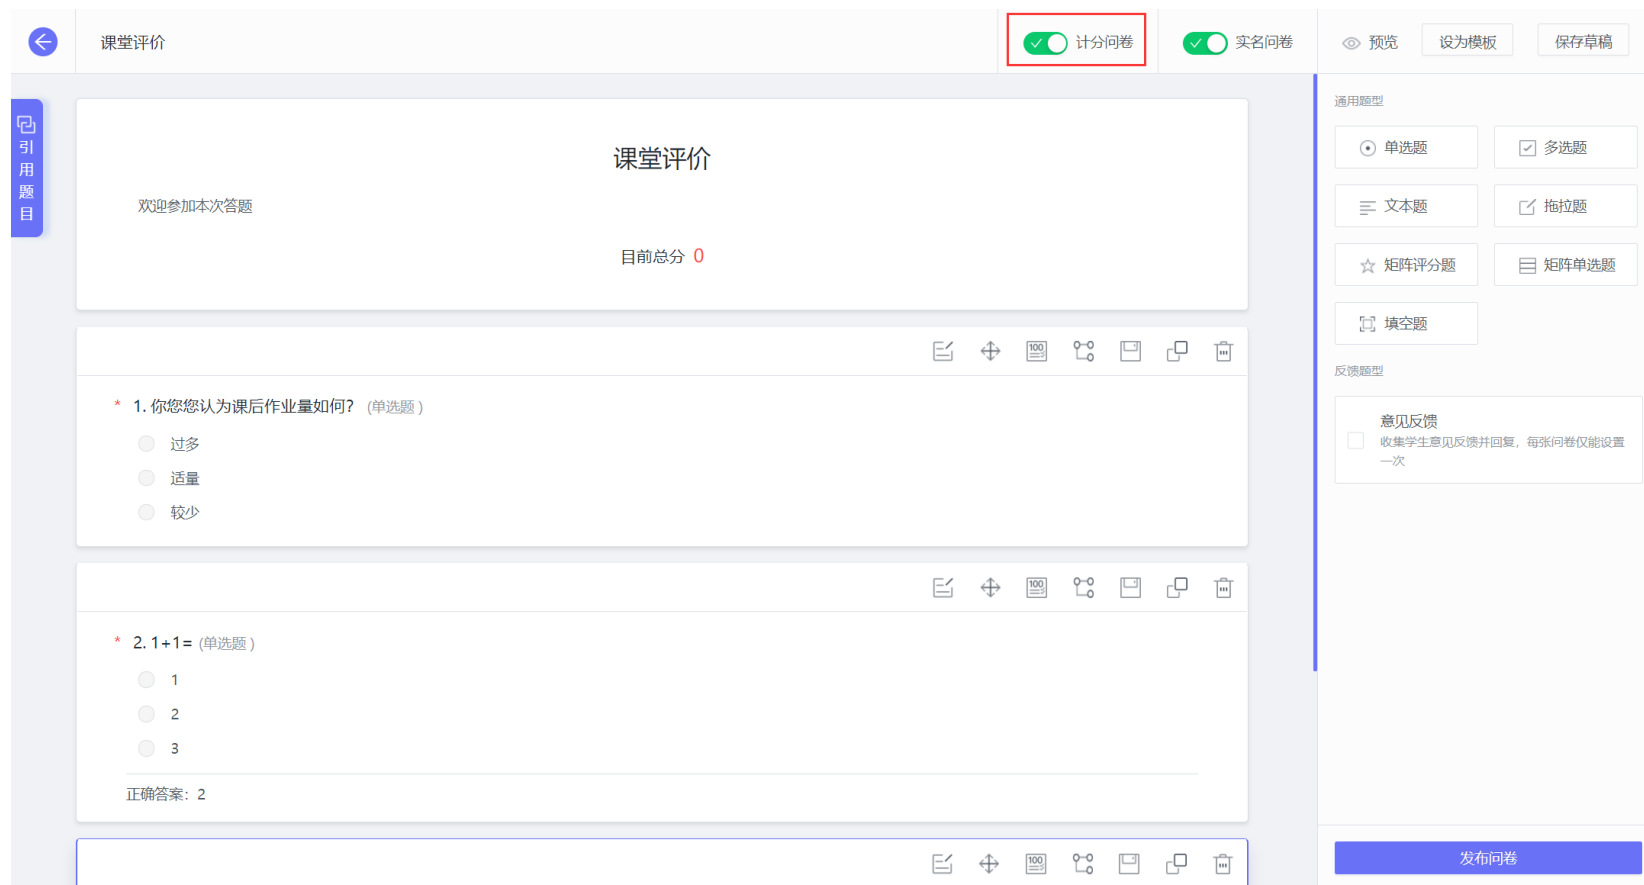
课堂评价

计分问卷

实名问卷

预览

设为模板

保存草稿

引用题目

课堂评价

欢迎参加本次答题

目前总分 0

100

\* 1. 你您您认为课后作业量如何? (单选题)

过多

适量

较少

100

\* 2. 1+1= (单选题)

1

2

3

正确答案: 2

100

通用题型

单选题

多选题

文本题

拖拉题

矩阵评分题

矩阵单选题

填空题

反馈题型

意见反馈

收集学生意见反馈并回复，每张问卷仅能设置一次

发布问卷